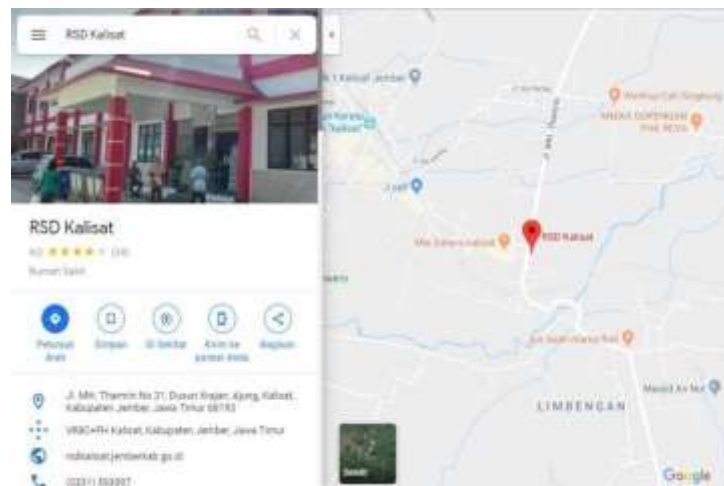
RSD Kalisat

RSD Kalisat
4.0 ★★★★★ (34)
Rumah Sakit

Petunjuk Arah
Simpan
Di Sekitar
Kirim ke ponsel Anda
Bagikan

Jl. MH. Thamrin No.31, Dusun Krajan, Ajung, Kalisat, Kabupaten Jember, Jawa Timur 68193

VR8Q+FH Kalisat, Kabupaten Jember, Jawa Timur

rsdkalisat.jemberkab.go.id

(0331) 593997

RSD Kalisat
LIMBENGAN
Google